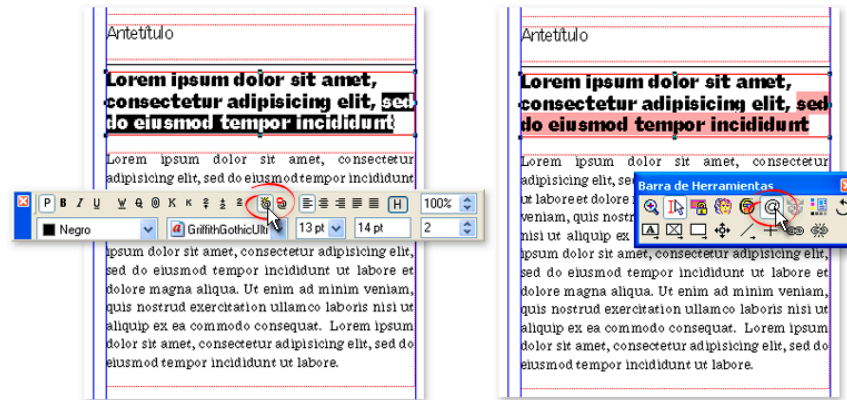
Antetítulo

Lorem ipsum dolor sit amet, consectetur adipisicing elit, sed do eiusmod tempor incididunt

Lorem ipsum dolor sit amet, consectetur adipisicing elit, sed do eiusmod tempor incididunt

P B I U W K K 100%

Negro GriffithGothicUlt 13 pt 14 pt 2

ipsum dolor sit amet, consectetur adipisicing elit, sed do eiusmod tempor incididunt ut labore et dolore magna aliqua. Ut enim ad minim veniam, quis nostrud exercitation ullamco laboris nisi ut aliquip ex ea commodo consequat. Lorem ipsum dolor sit amet, consectetur adipisicing elit, sed do eiusmod tempor incididunt ut labore.

Antetítulo

Lorem ipsum dolor sit amet, consectetur adipisicing elit, sed do eiusmod tempor incididunt

Lorem ipsum dolor sit amet, consectetur adipisicing elit, sed do eiusmod tempor incididunt ut labore et dolore veniam, quis nos nisi ut aliquip ex ipsum dolor sit amet, consectetur adipisicing elit, sed do eiusmod tempor incididunt ut labore et dolore magna aliqua. Ut enim ad minim veniam, quis nostrud exercitation ullamco laboris nisi ut aliquip ex ea commodo consequat. Lorem ipsum dolor sit amet, consectetur adipisicing elit, sed do eiusmod tempor incididunt ut labore.

Barra de Herramientas